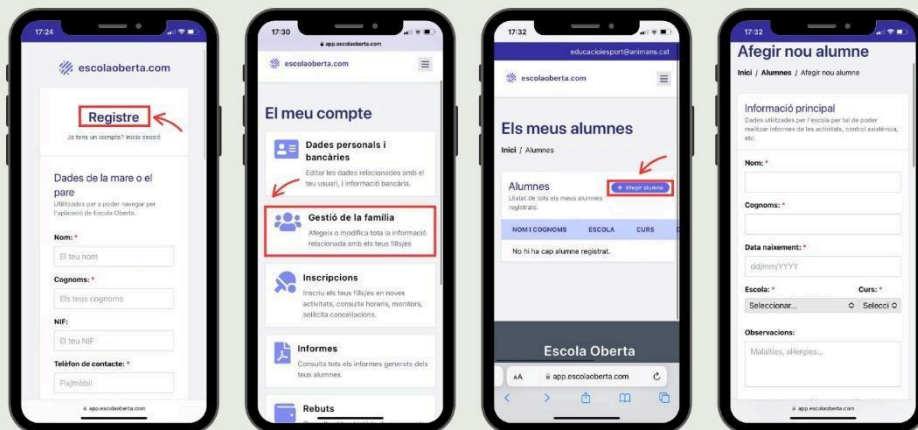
17:24

escolaoberta.com

Registre

Ja tens un compte? Inicia sessió

Dades de la mare o el pare

Utilitzades per a poder navegar per l'aplicació de Escola Oberta.

Nom: *

El teu nom

Cognoms: *

Els teus cognoms

NIF:

El teu NIF

Telèfon de contacte: *

Fix/mòbil

app.escolaoberta.com

17:30

app.escolaoberta.com

escolaoberta.com

El meu compte

Dades personals i bancàries

Editar les dades relacionades amb el teu usuari, i informació bancària.

Gestió de la família

Afegeix o modifica tota la informació relacionada amb els teus fills/es

Inscripcions

Inscriu els teus fills/es en noves activitats, consulta horaris, monitors, sol·licita cancel·lacions.

Informes

Consulta tots els informes generats dels teus alumnes.

Rebuts

17:32

educacioiesport@animans.cat

escolaoberta.com

Els meus alumnes

Inici / Alumnes

Alumnes

Llistat de tots els meus alumnes registrats.

+ Afegir alumne

| NOM I COGNOMS | ESCOLA | CURS |
|---|---|---|
| No hi ha cap alumne registrat. | | |

Escola Oberta

AA app.escolaoberta.com

17:32

Afegir nou alumne

Inici / Alumnes / Afegir nou alumne

Informació principal

Dades utilitzades per l'escola per tal de poder realitzar informes de les activitats, control assistència, etc.

Nom: *

Cognoms: *

Data naixement: *

dd/mm/YYYY

Escola: *

Seleccionar...

Curs: *

Selecci

Observacions:

Malalties, al·lergies...

app.escolaoberta.com